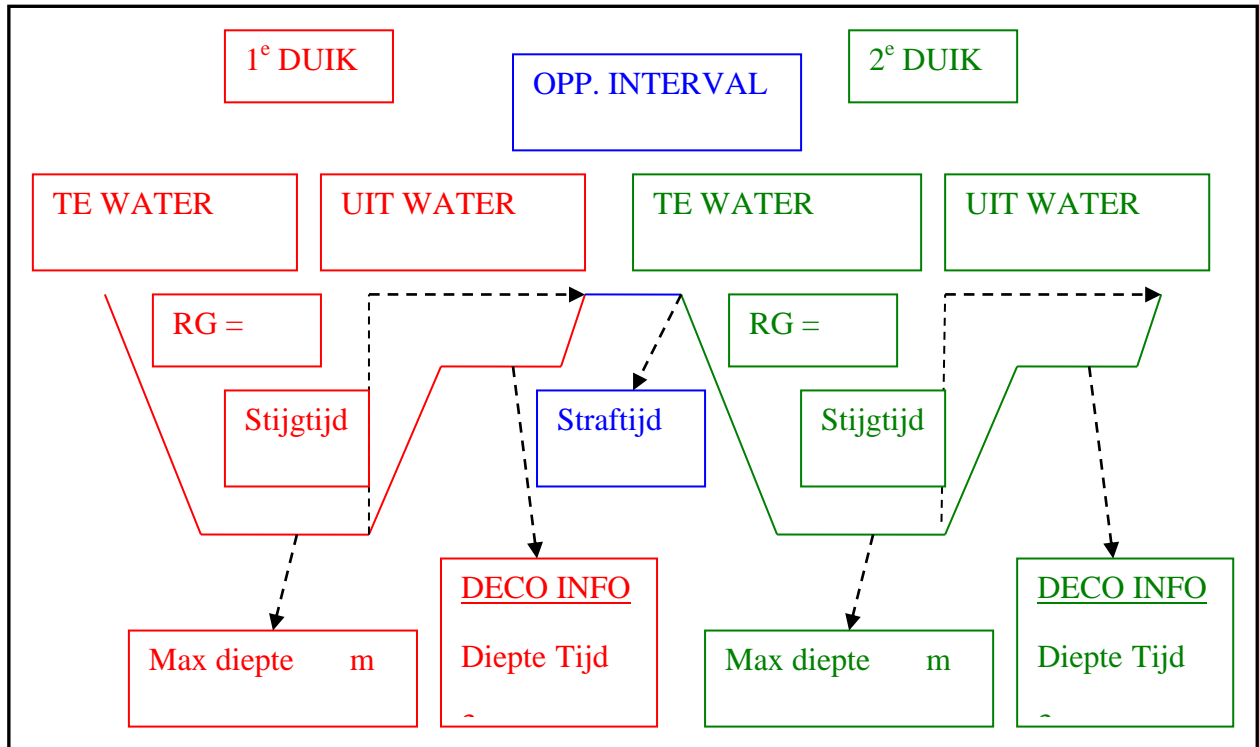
1$^{e}$ DUIK

OPP. INTERVAL

2$^{e}$ DUIK

TE WATER

UIT WATER

TE WATER

UIT WATER

RG =

RG =

Stijgtijd

Straftijd

Stijgtijd

Max diepte m

DECO INFO

Diepte Tijd

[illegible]

Max diepte m

DECO INFO

Diepte Tijd

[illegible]